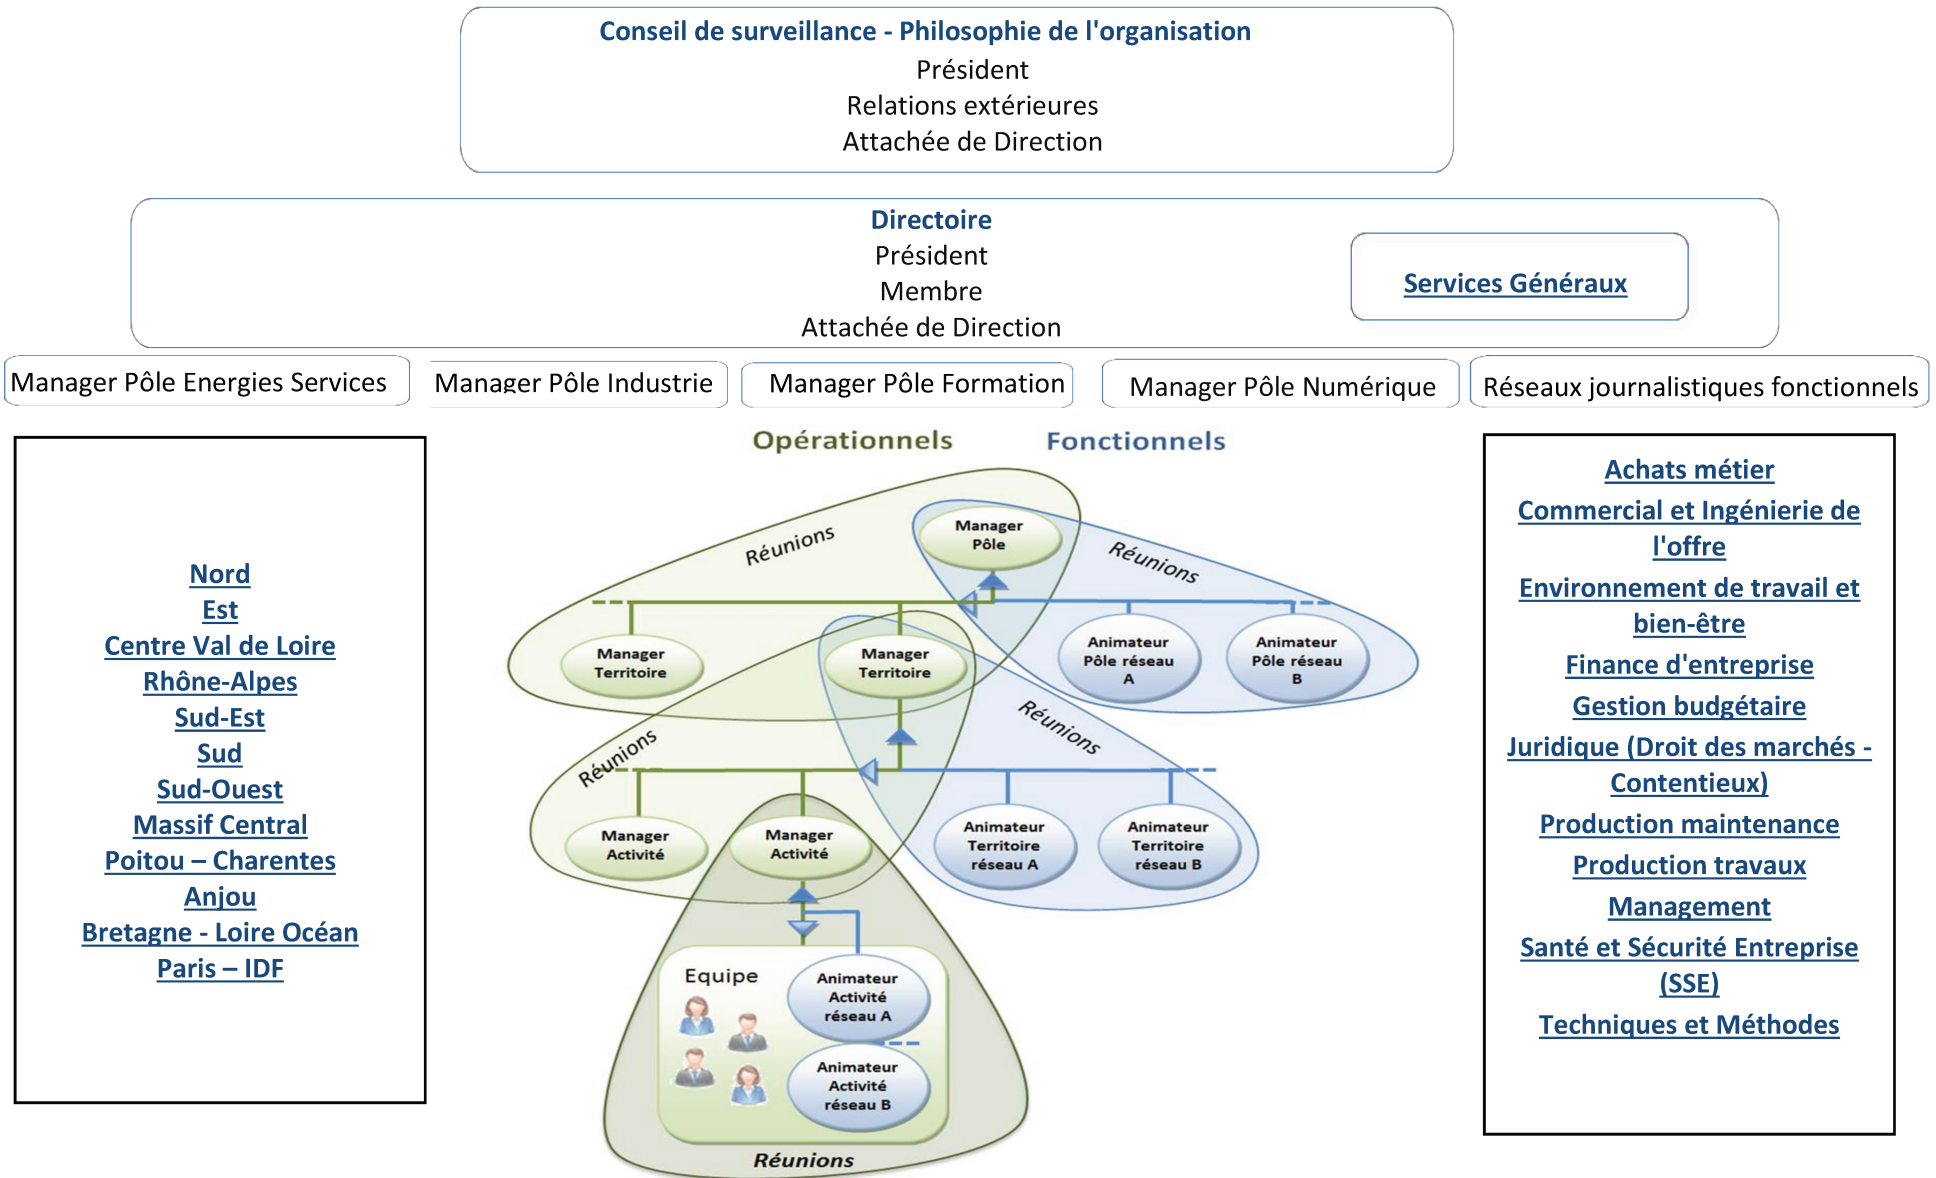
Conseil de surveillance - Philosophie de l'organisation
Président
Relations extérieures
Attachée de Direction

Directoire
Président
Membre
Attachée de Direction

Services Généraux

Manager Pôle Energies Services

Manager Pôle Industrie

Manager Pôle Formation

Manager Pôle Numérique

Réseaux journalistiques fonctionnels

Nord
Est
Centre Val de Loire
Rhône-Alpes
Sud-Est
Sud
Sud-Ouest
Massif Central
Poitou – Charentes
Anjou
Bretagne - Loire Océan
Paris – IDF

Opérationnels

Fonctionnels

Réunions

Manager Pôle

Réunions

Manager Territoire

Manager Territoire

Animateur Pôle réseau A

Animateur Pôle réseau B

Réunions

Réunions

Manager Activité

Manager Activité

Animateur Territoire réseau A

Animateur Territoire réseau B

Equipe

Animateur Activité réseau A

Animateur Activité réseau B

Réunions

Achats métier
Commercial et Ingénierie de l'offre
Environnement de travail et bien-être
Finance d'entreprise
Gestion budgétaire
Juridique (Droit des marchés - Contentieux)
Production maintenance
Production travaux
Management
Santé et Sécurité Entreprise (SSE)
Techniques et Méthodes